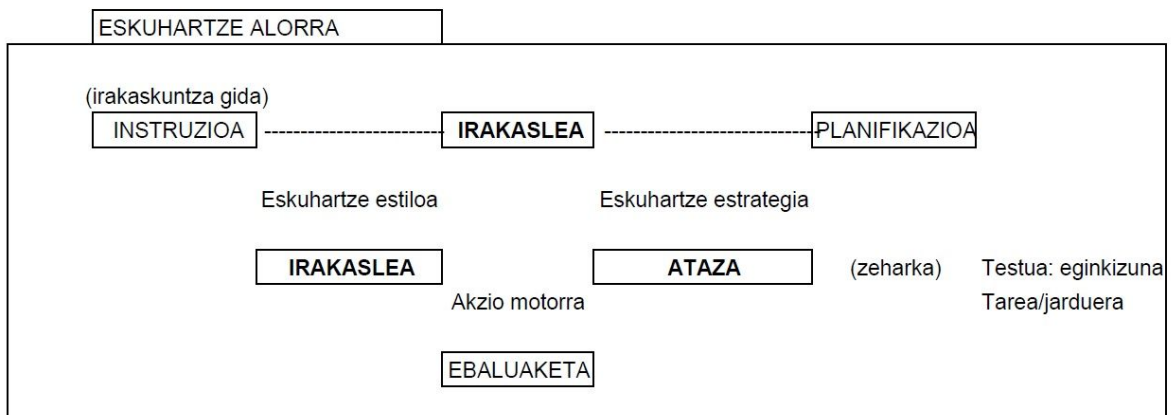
ESKUHARTZE ALORRA

(irakaskuntza gida)

INSTRUZIOA

IRAKASLEA

PLANIFIKAZIOA

Eskuhartze estiloa

Eskuhartze estrategia

IRAKASLEA

ATAZA

(zeharka)

Testua: eginkizuna

Tarea/jarduera

Akzio motorra

EBALUAKETA